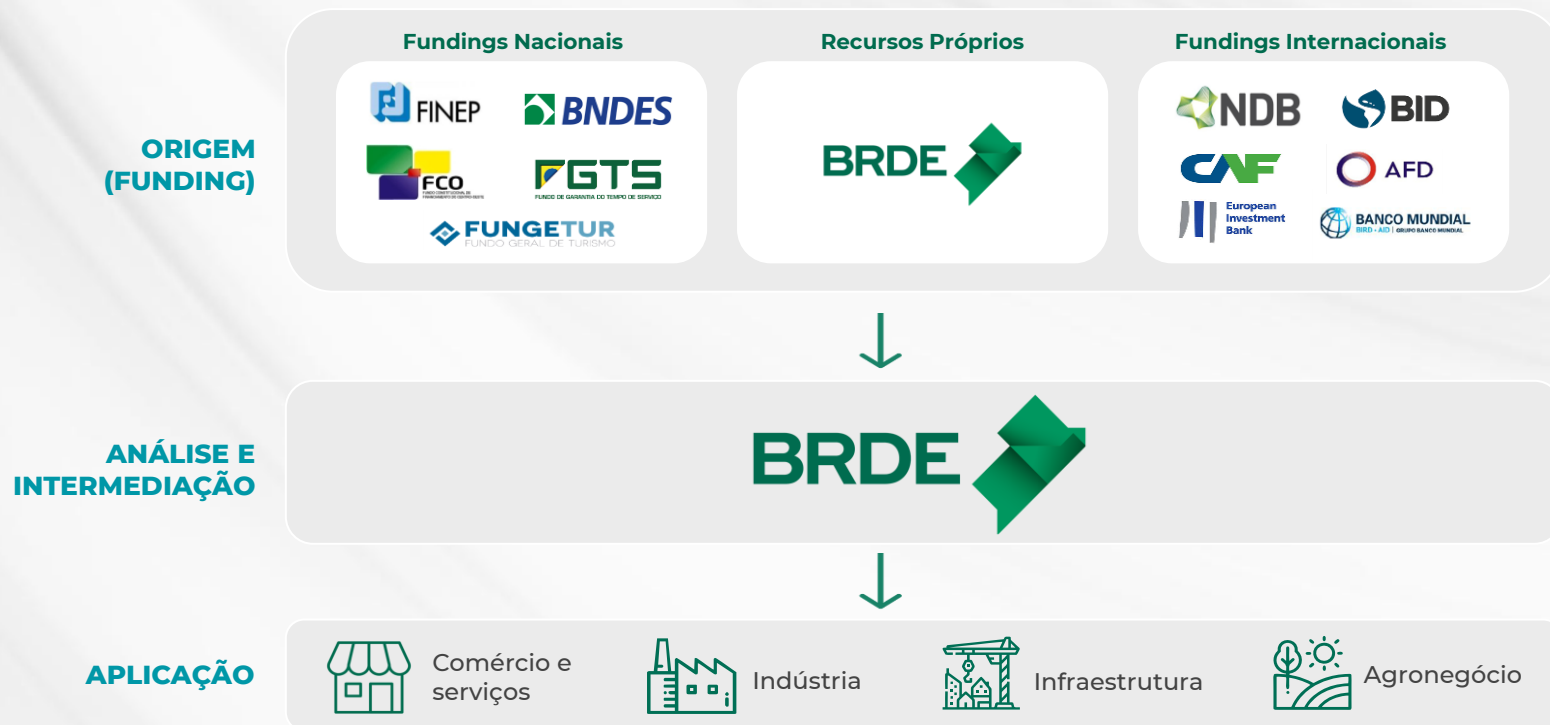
ORIGEM (FUNDING)

Fundings Nacionais

FINEP

BNDES

FCO

FUNDO CONSTITUCIONAL DE FINANCIAMENTO DO CENTRO-OESTE

FGTS

FUNDO DE GARANTIA DO TEMPO DE SERVIÇO

FUNGETUR

FUNDO GERAL DE TURISMO

Recursos Próprios

BRDE

Fundings Internacionais

NDB

BID

CAF

AFD

European Investment Bank

BANCO MUNDIAL

BIRD · AID | GRUPO BANCO MUNDIAL

ANÁLISE E INTERMEDIAÇÃO

BRDE

APLICAÇÃO

Comércio e serviços

Indústria

Infraestrutura

Agronegócio